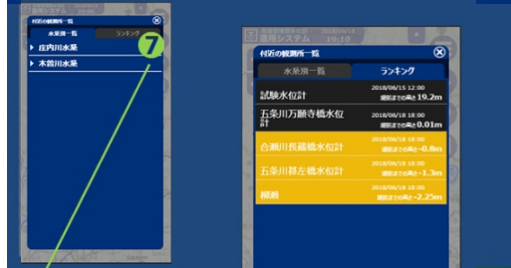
付近の観測所一覧
水系別一覧
ランキング
7
▶ 庄内川水系
▶ 木曽川水系

システム 19:10

付近の観測所一覧
水系別一覧
ランキング
試験水位計
2018/06/15 12:00
避難までの高さ19.2m
五条川万願寺橋水位計
2018/06/18 18:00
避難までの高さ0.1m
合瀬川長鏡橋水位計
2018/06/18 18:00
避難までの高さ-0.8m
五条川替左橋水位計
2018/06/18 18:00
避難までの高さ-1.3m
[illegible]
2018/06/18 18:00
避難までの高さ-2.25m